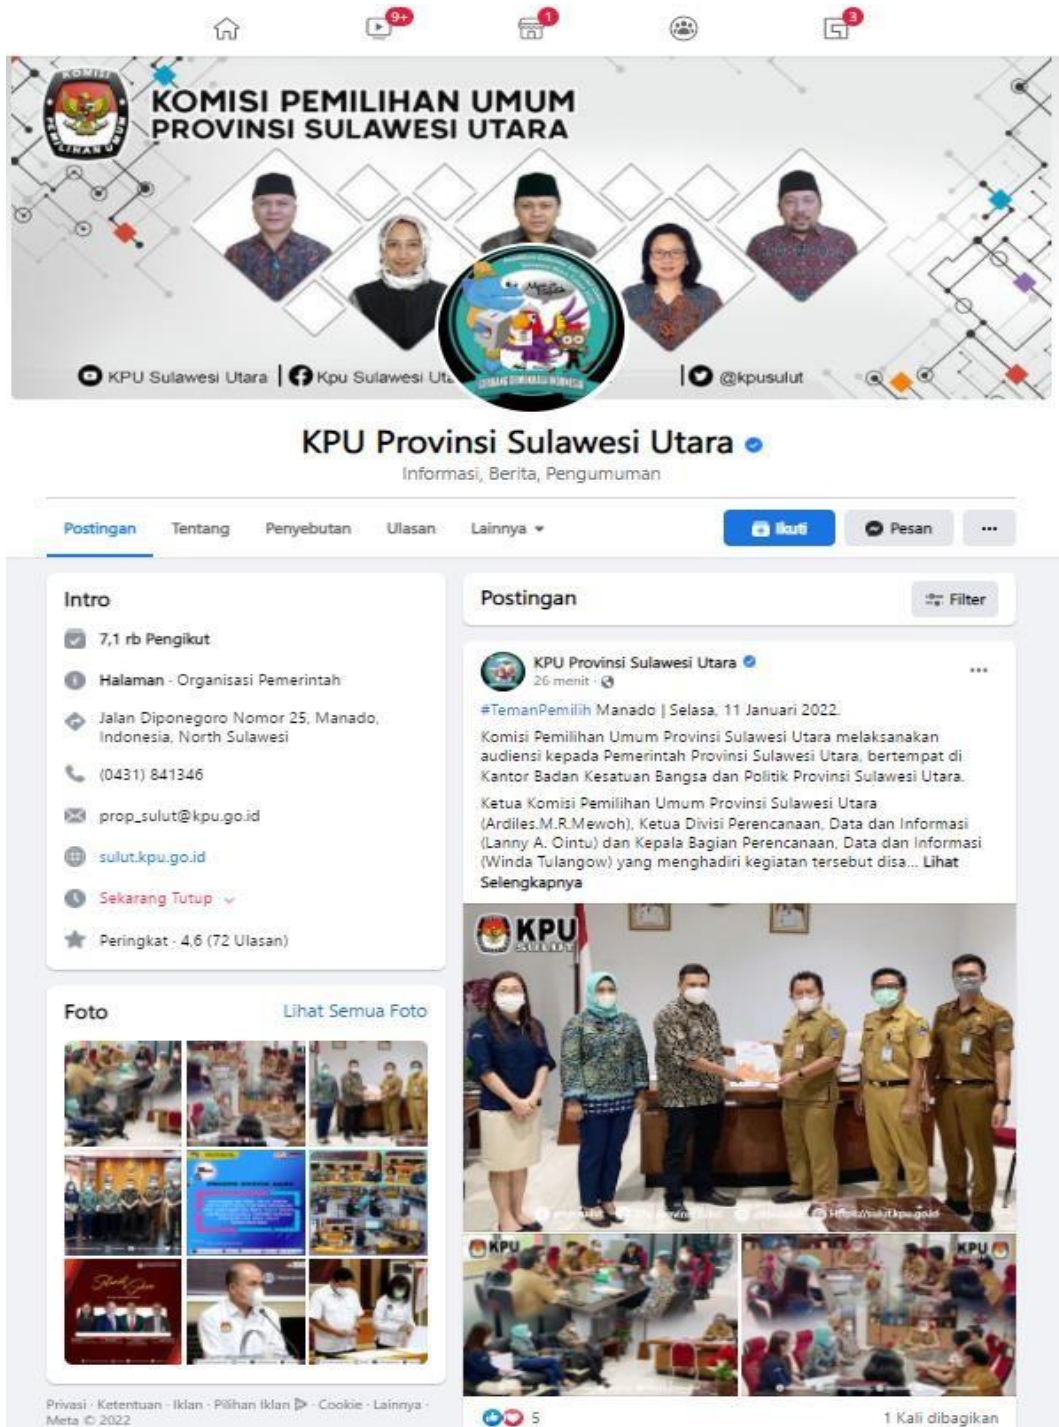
9+ 1 3

KOMISI PEMILIHAN UMUM
KOMISI PEMILIHAN UMUM
PROVINSI SULAWESI UTARA

KPU Sulawesi Utara | Kpu Sulawesi Ut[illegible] | @kpusulut

KPU Provinsi Sulawesi Utara
Informasi, Berita, Pengumuman

Postingan Tentang Penyebutan Ulasan Lainnya ▾ Ikuti Pesan ···

Intro
7,1 rb Pengikut
Halaman · Organisasi Pemerintah
Jalan Diponegoro Nomor 25, Manado, Indonesia, North Sulawesi
(0431) 841346
prop_sulut@kpu.go.id
sulut.kpu.go.id
Sekarang Tutup
Peringkat · 4,6 (72 Ulasan)

Foto Lihat Semua Foto

Privasi · Ketentuan · Iklan · Pilihan Iklan · Cookie · Lainnya · Meta © 2022

Postingan Filter

KPU Provinsi Sulawesi Utara
26 menit ·

#TemanPemilih Manado | Selasa, 11 Januari 2022.

Komisi Pemilihan Umum Provinsi Sulawesi Utara melaksanakan audiensi kepada Pemerintah Provinsi Sulawesi Utara, bertempat di Kantor Badan Kesatuan Bangsa dan Politik Provinsi Sulawesi Utara.

Ketua Komisi Pemilihan Umum Provinsi Sulawesi Utara (Ardiles.M.R.Mewoh), Ketua Divisi Perencanaan, Data dan Informasi (Lanny A. Ointu) dan Kepala Bagian Perencanaan, Data dan Informasi (Winda Tulangow) yang menghadiri kegiatan tersebut disa... Lihat Selengkapnya

KPU SULUT

KPU KPU

5 1 Kali dibagikan